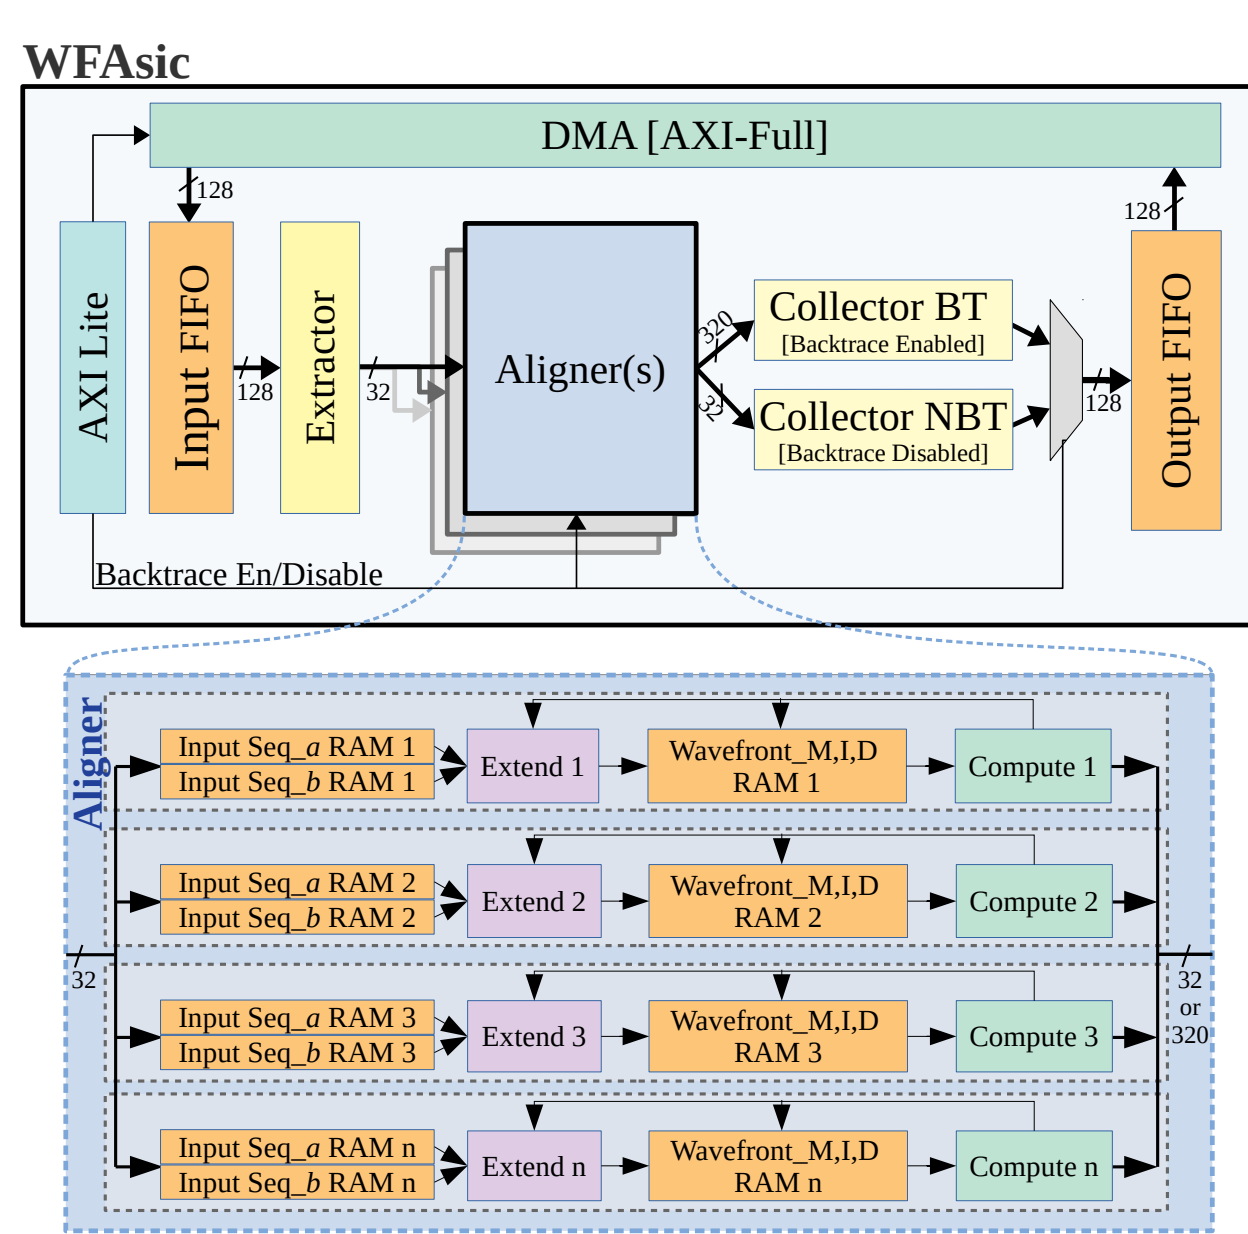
WFAsic

DMA [AXI-Full]

128

128

AXI Lite

Input FIFO

128

Extractor

32

Aligner(s)

320

32

Collector BT
[Backtrace Enabled]

Collector NBT
[Backtrace Disabled]

128

Output FIFO

Backtrace En/Disable

Aligner

Input Seq_$a$ RAM 1
Input Seq_$b$ RAM 1
Extend 1
Wavefront_M,I,D RAM 1
Compute 1

Input Seq_$a$ RAM 2
Input Seq_$b$ RAM 2
Extend 2
Wavefront_M,I,D RAM 2
Compute 2

32

32 or 320

Input Seq_$a$ RAM 3
Input Seq_$b$ RAM 3
Extend 3
Wavefront_M,I,D RAM 3
Compute 3

Input Seq_$a$ RAM n
Input Seq_$b$ RAM n
Extend n
Wavefront_M,I,D RAM n
Compute n